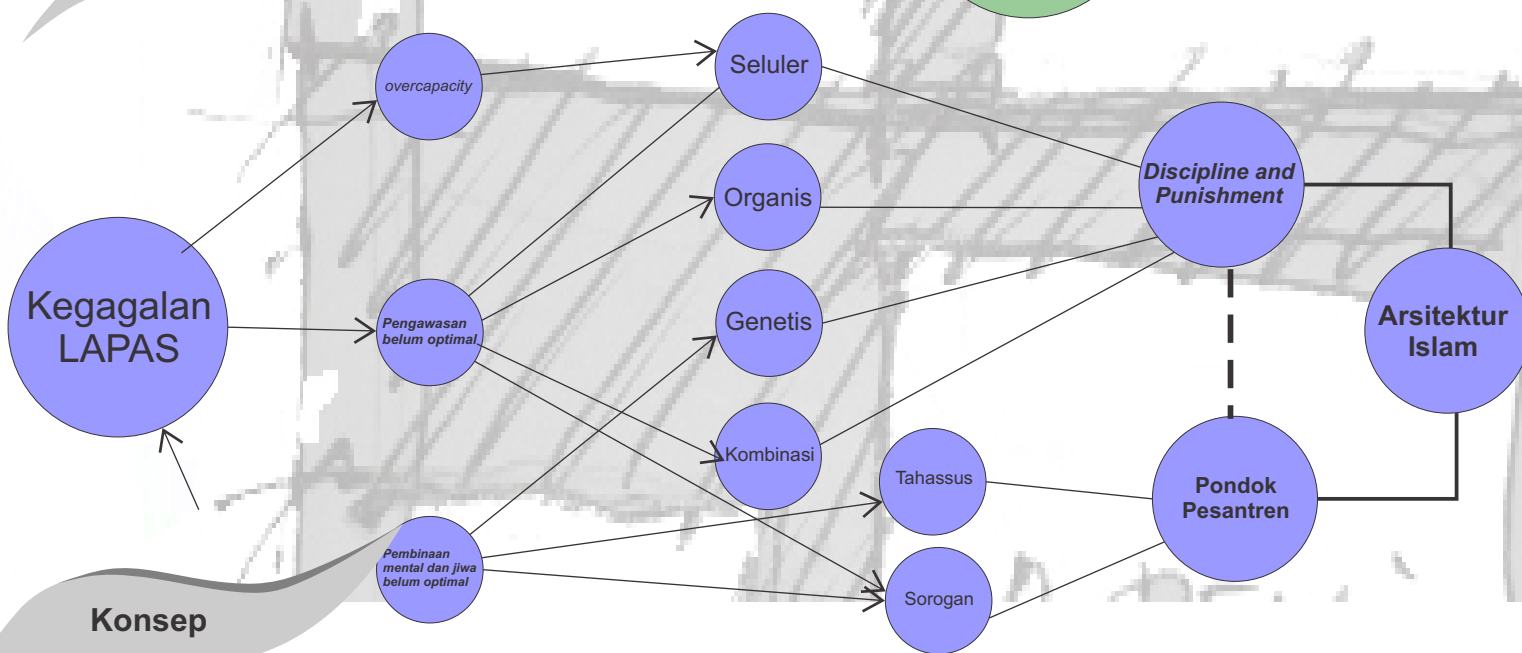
overcapacity

Seluler

Organis

Genetis

Kombinasi

Discipline and Punishment

Kegagalan LAPAS

Pengawasan belum optimal

Arsitektur Islam

Tahassus

Pondok Pesantren

Pembinaan mental dan jiwa belum optimal

Sorogan

Konsep